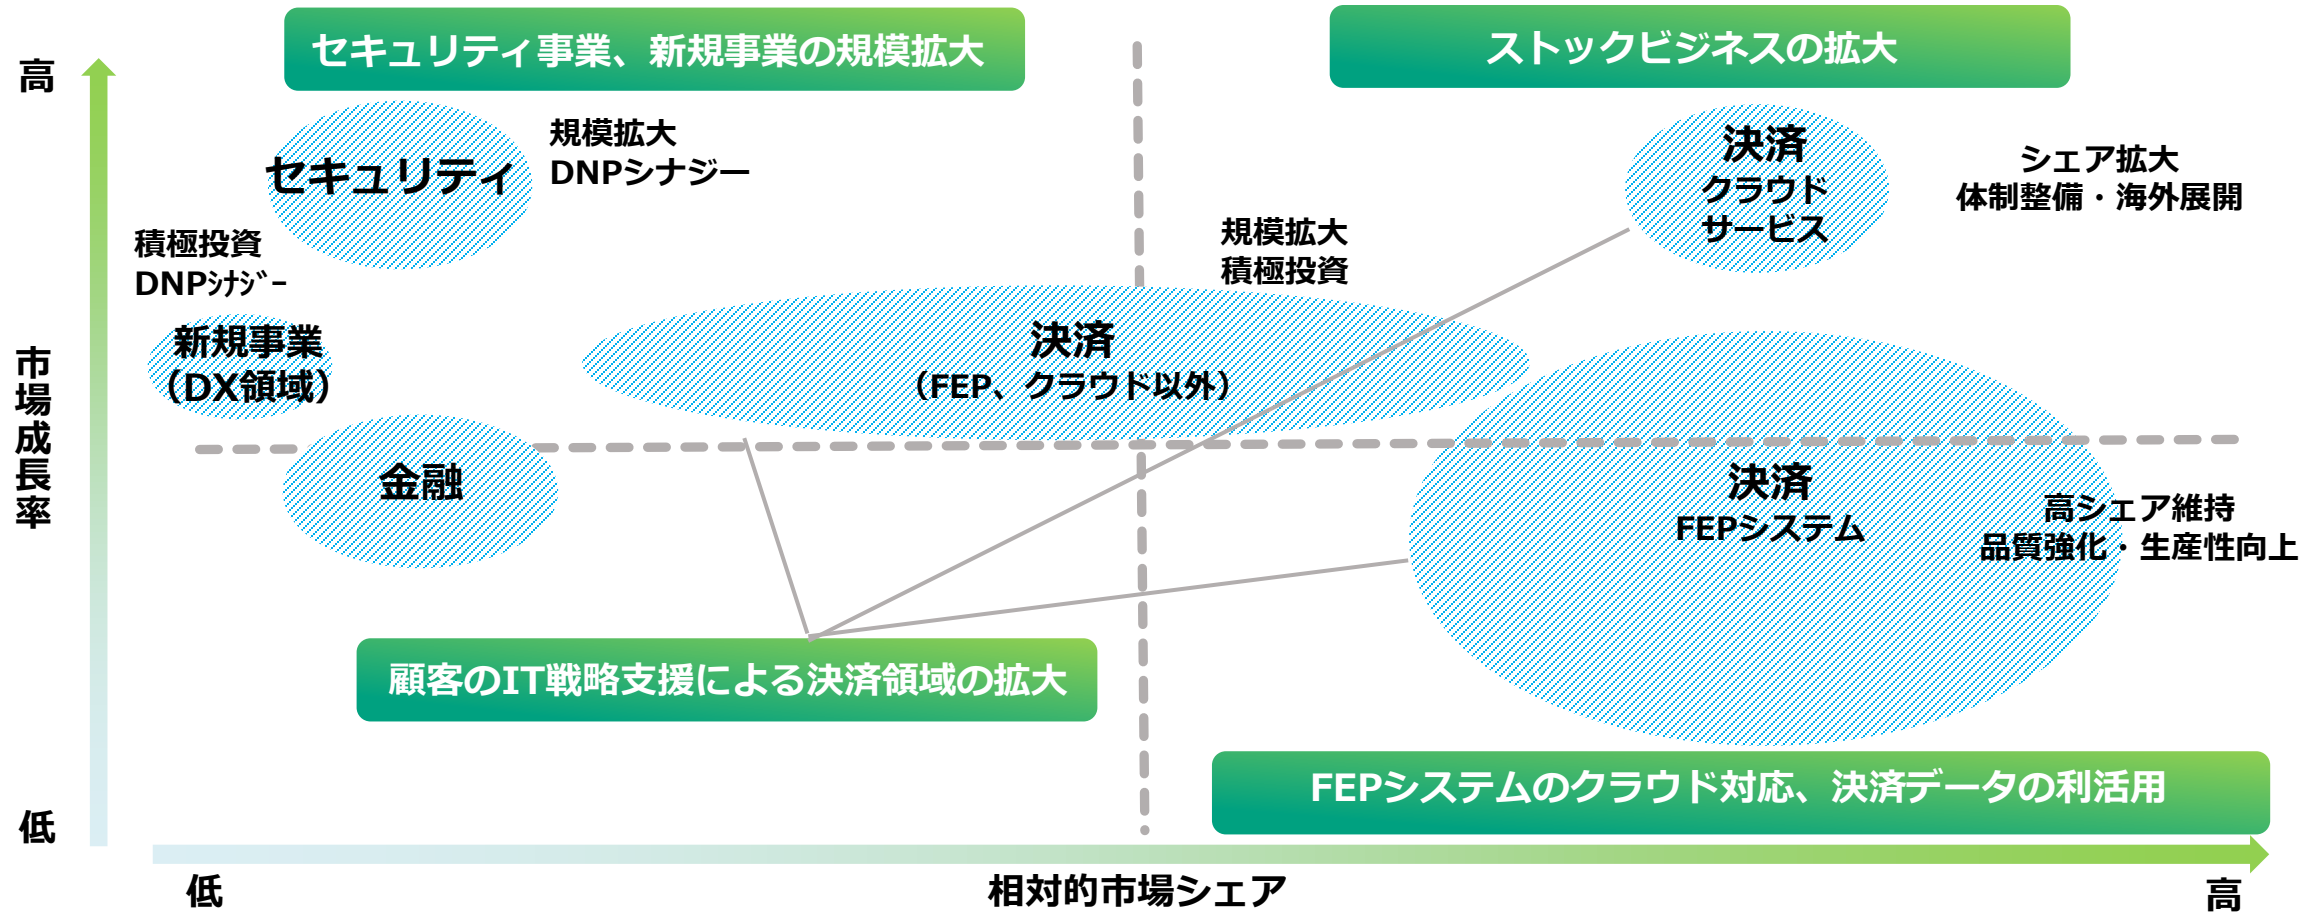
セキュリティ事業、新規事業の規模拡大

ストックビジネスの拡大

高

セキュリティ

規模拡大
DNPシナジー

決済
クラウド
サービス

シェア拡大
体制整備・海外展開

積極投資
DNPｼﾅｼﾞｰ

規模拡大
積極投資

市場成長率

新規事業
（DX領域）

決済
（FEP、クラウド以外）

金融

決済
FEPシステム

高シェア維持
品質強化・生産性向上

顧客のIT戦略支援による決済領域の拡大

FEPシステムのクラウド対応、決済データの利活用

低

低

相対的市場シェア

高